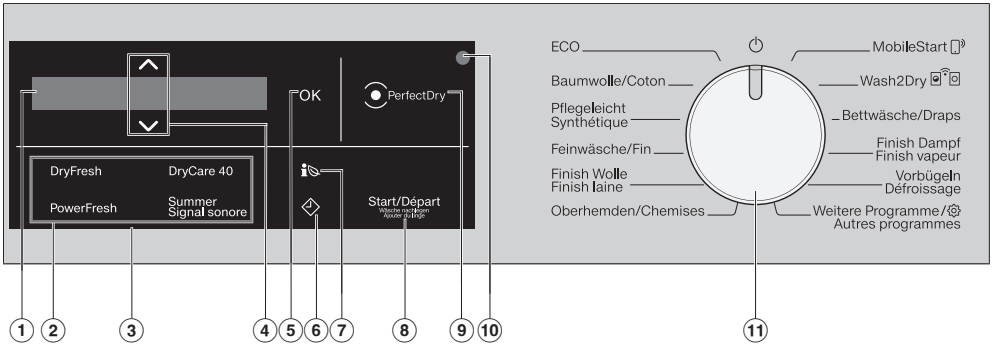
OK

PerfectDry

DryFresh DryCare 40

PowerFresh Summer Signal sonore

Start/Départ
Wäsche nachlegen
Ajouter du linge

ECO
Baumwolle/Coton
Pflegeleicht Synthétique
Feinwäsche/Fin
Finish Wolle Finish laine
Oberhemden/Chemises

MobileStart
Wash2Dry
Bettwäsche/Draps
Finish Dampf Finish vapeur
Vorbügeln Défroissage
Weitere Programme/ Autres programmes

1 2 3 4 5 6 7 8 9 10 11